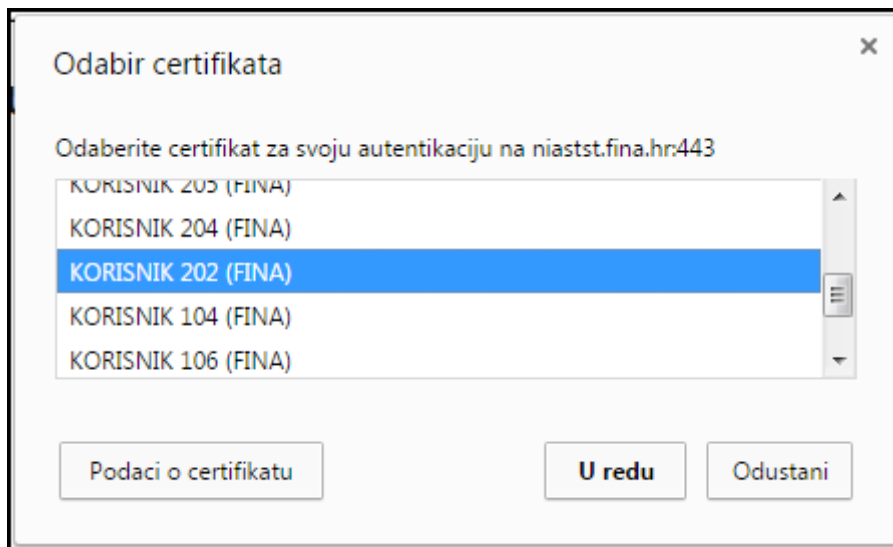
Odabir certifikata

×

Odaberite certifikat za svoju autentikaciju na niastst.fina.hr:443

KORISNIK 205 (FINA)
KORISNIK 204 (FINA)
KORISNIK 202 (FINA)
KORISNIK 104 (FINA)
KORISNIK 106 (FINA)

Podaci o certifikatu

U redu

Odustani